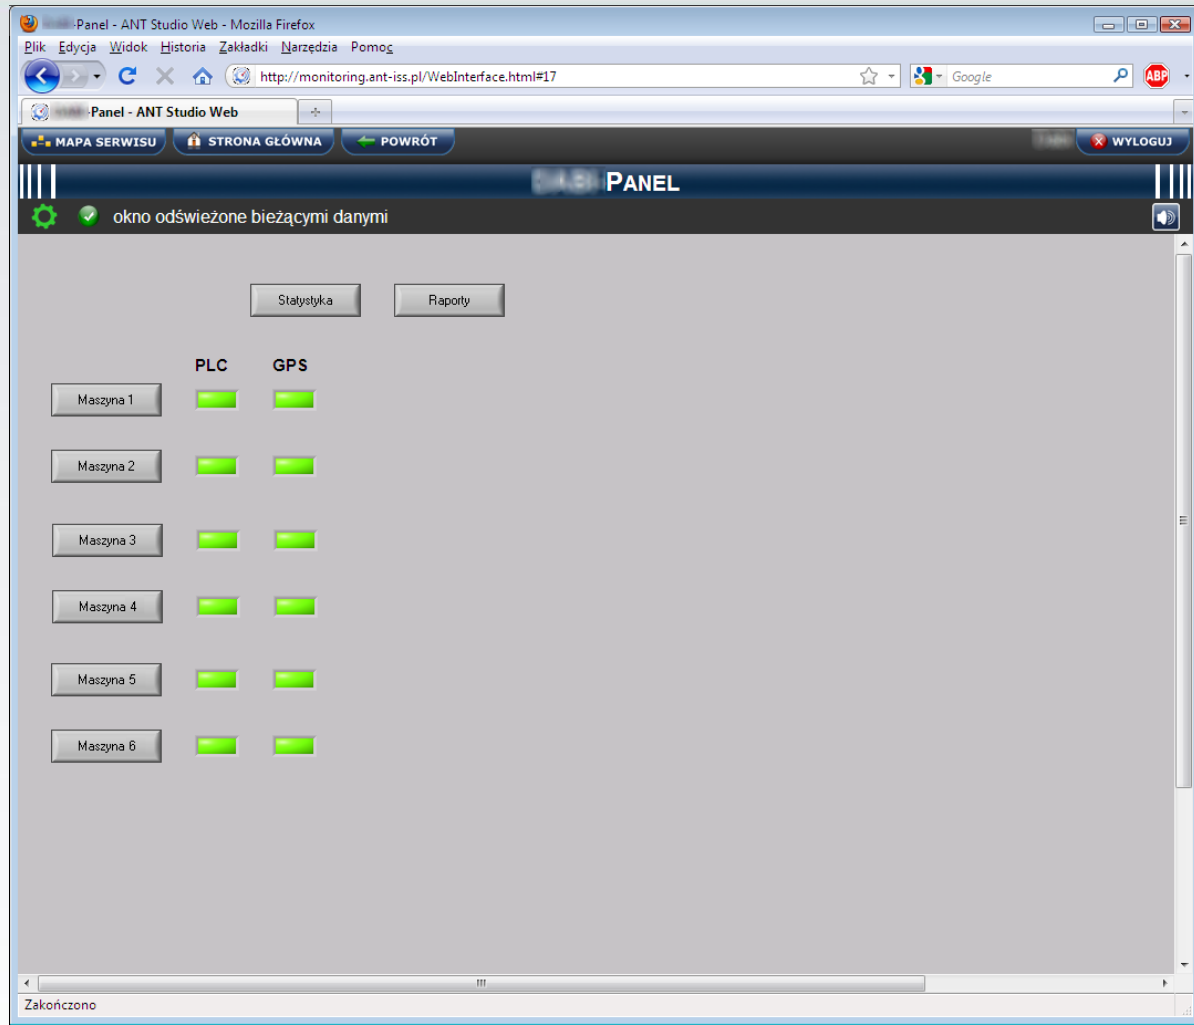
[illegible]-Panel - ANT Studio Web - Mozilla Firefox

Plik Edycja Widok Historia Zakładki Narzędzia Pomoc

http://monitoring.ant-iss.pl/WebInterface.html#17

Google

ABP

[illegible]-Panel - ANT Studio Web

+

MAPA SERWISU | STRONA GŁÓWNA | POWRÓT | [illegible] | WYLOGUJ

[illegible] PANEL

okno odświeżone bieżącymi danymi

Statystyka

Raporty

PLC GPS

Maszyna 1

Maszyna 2

Maszyna 3

Maszyna 4

Maszyna 5

Maszyna 6

Zakończono